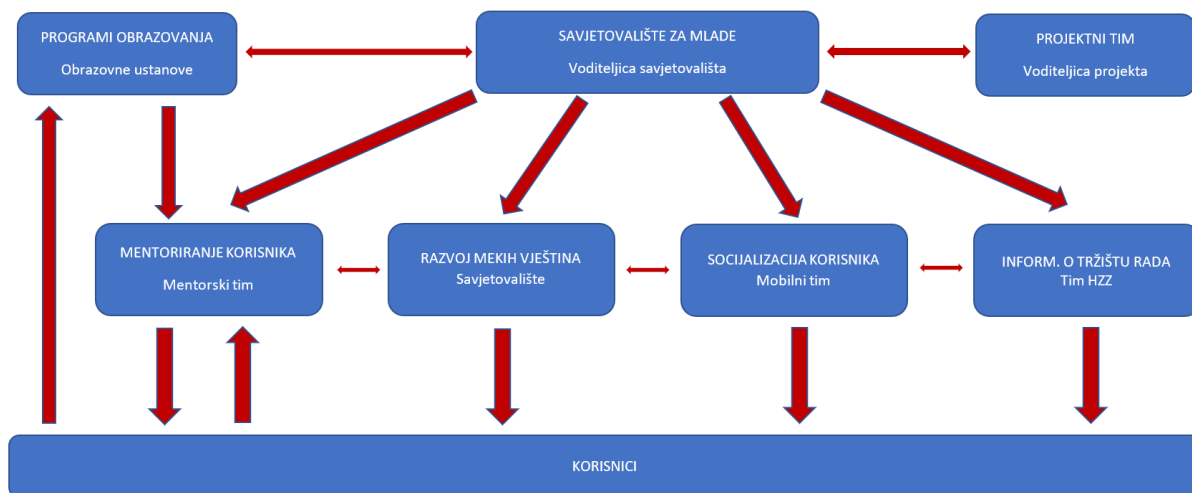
PROGRAMI OBRAZOVANJA
Obrazovne ustanove

SAVJETOVALIŠTE ZA MLADE
Voditeljica savjetovališta

PROJEKTNI TIM
Voditeljica projekta

MENTORIRANJE KORISNIKA
Mentorski tim

RAZVOJ MEKIH VJEŠTINA
Savjetovalište

SOCIJALIZACIJA KORISNIKA
Mobilni tim

INFORM. O TRŽIŠTU RADA
Tim HZZ

KORISNICI